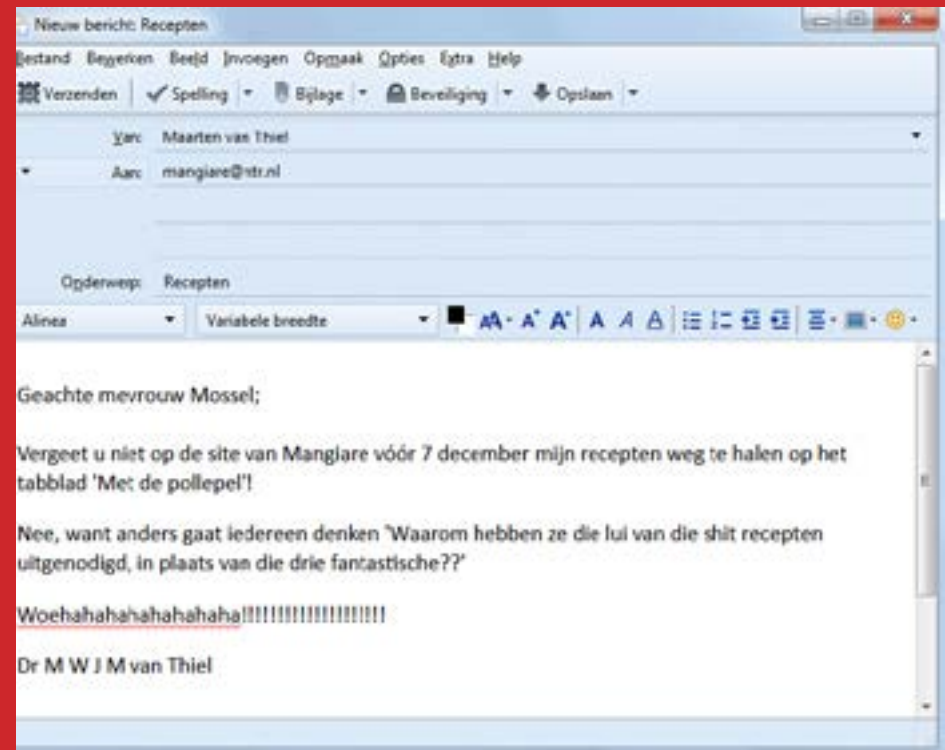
Nieuw bericht: Recepten

Bestand Bewerken Beeld Invoegen Opmaak Opties Extra Help

Verzenden | Spelling | Bijlage | Beveiliging | Opslaan

Van: Maarten van Thiel

Aan: mangiare@ntr.nl

Onderwerp: Recepten

Alinea | Variabele breedte

Geachte mevrouw Mossel;

Vergeet u niet op de site van Mangiare vóór 7 december mijn recepten weg te halen op het tabblad 'Met de pollepel'!

Nee, want anders gaat iedereen denken "Waarom hebben ze die lui van die shit recepten uitgenodigd, in plaats van die drie fantastische??'

Woehahahahahahahaha!!!!!!!!!!!!!!!!!!!

Dr M W J M van Thiel